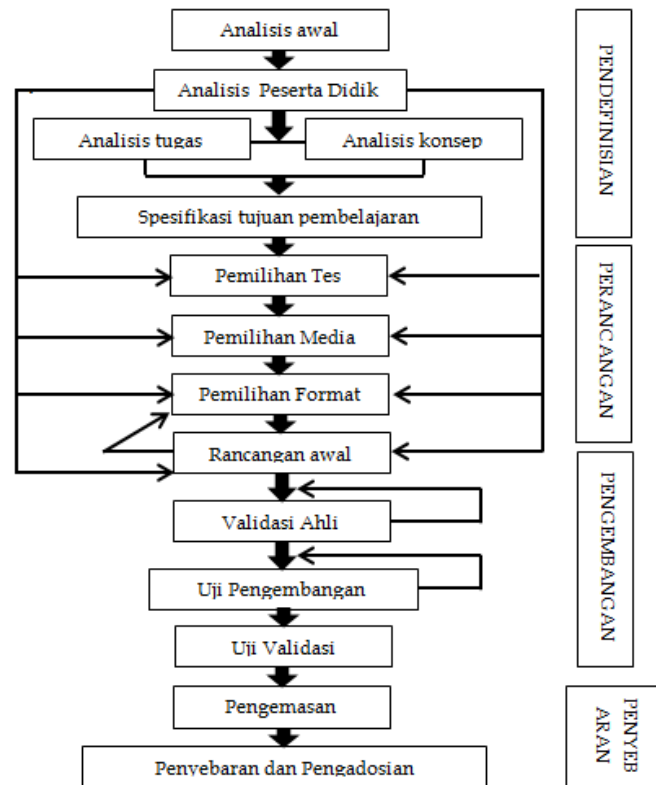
Analisis awal

Analisis Peserta Didik

Analisis tugas

Analisis konsep

Spesifikasi tujuan pembelajaran

Pemilihan Tes

Pemilihan Media

Pemilihan Format

Rancangan awal

Validasi Ahli

Uji Pengembangan

Uji Validasi

Pengemasan

Penyebaran dan Pengadosian

PENDEFINISIAN

PERANCANGAN

PENGEMBANGAN

PENYEBARAN